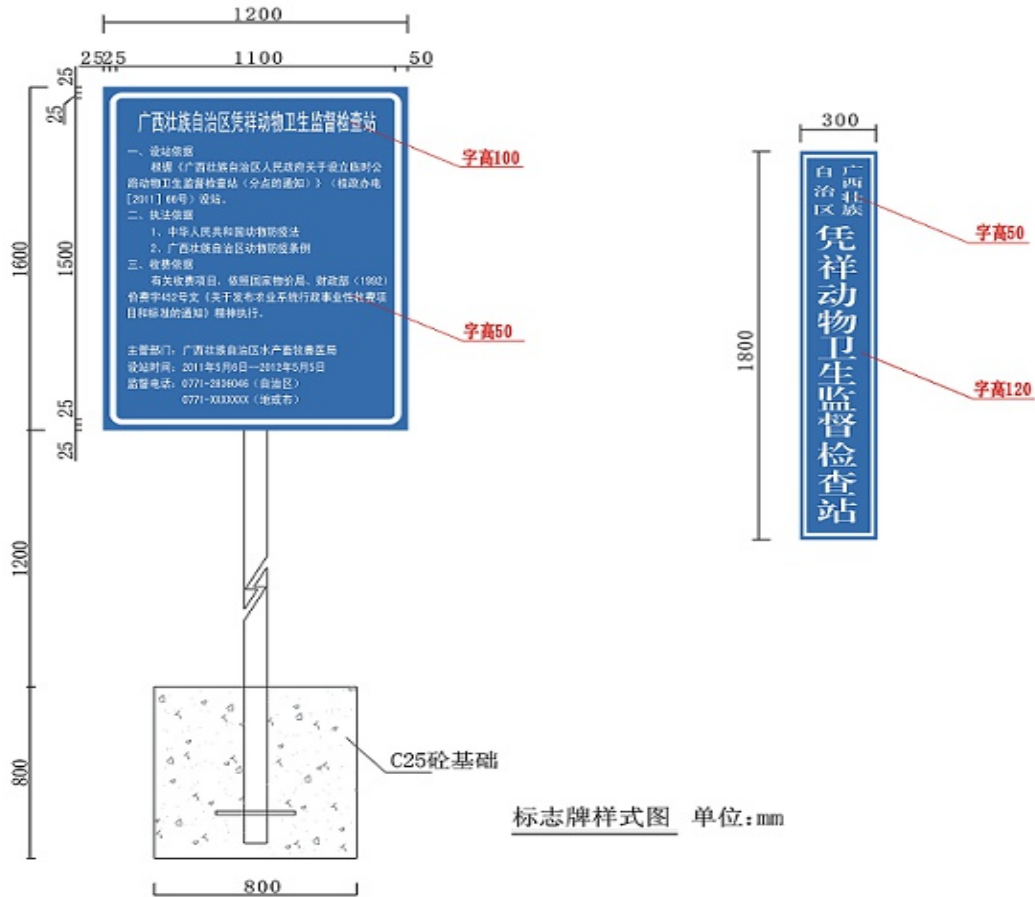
1200

25 25 1100 50

25

25

1600

1500

25

25

1200

800

广西壮族自治区凭祥动物卫生监督检查站

一、设站依据

根据《广西壮族自治区人民政府关于设立临时公路动物卫生监督检查站（分点的通知）》（桂政办电[2011]66号）设站。

二、执法依据

1、中华人民共和国动物防疫法

2、广西壮族自治区动物防疫条例

三、收费依据

有关收费项目，依照国家物价局、财政部（1992）价费字452号文《关于发布农业系统行政事业性收费项目和标准的通知》精神执行。

主管部门：广西壮族自治区水产畜牧兽医局

设站时间：2011年5月6日—2012年5月5日

监督电话：0771-2836046（自治区）

0771-XXXXXXX（地或市）

字高100

字高50

C25砼基础

800

300

广西壮族自治区

凭祥动物卫生监督检查站

1800

字高50

字高120

标志牌样式图 单位：mm